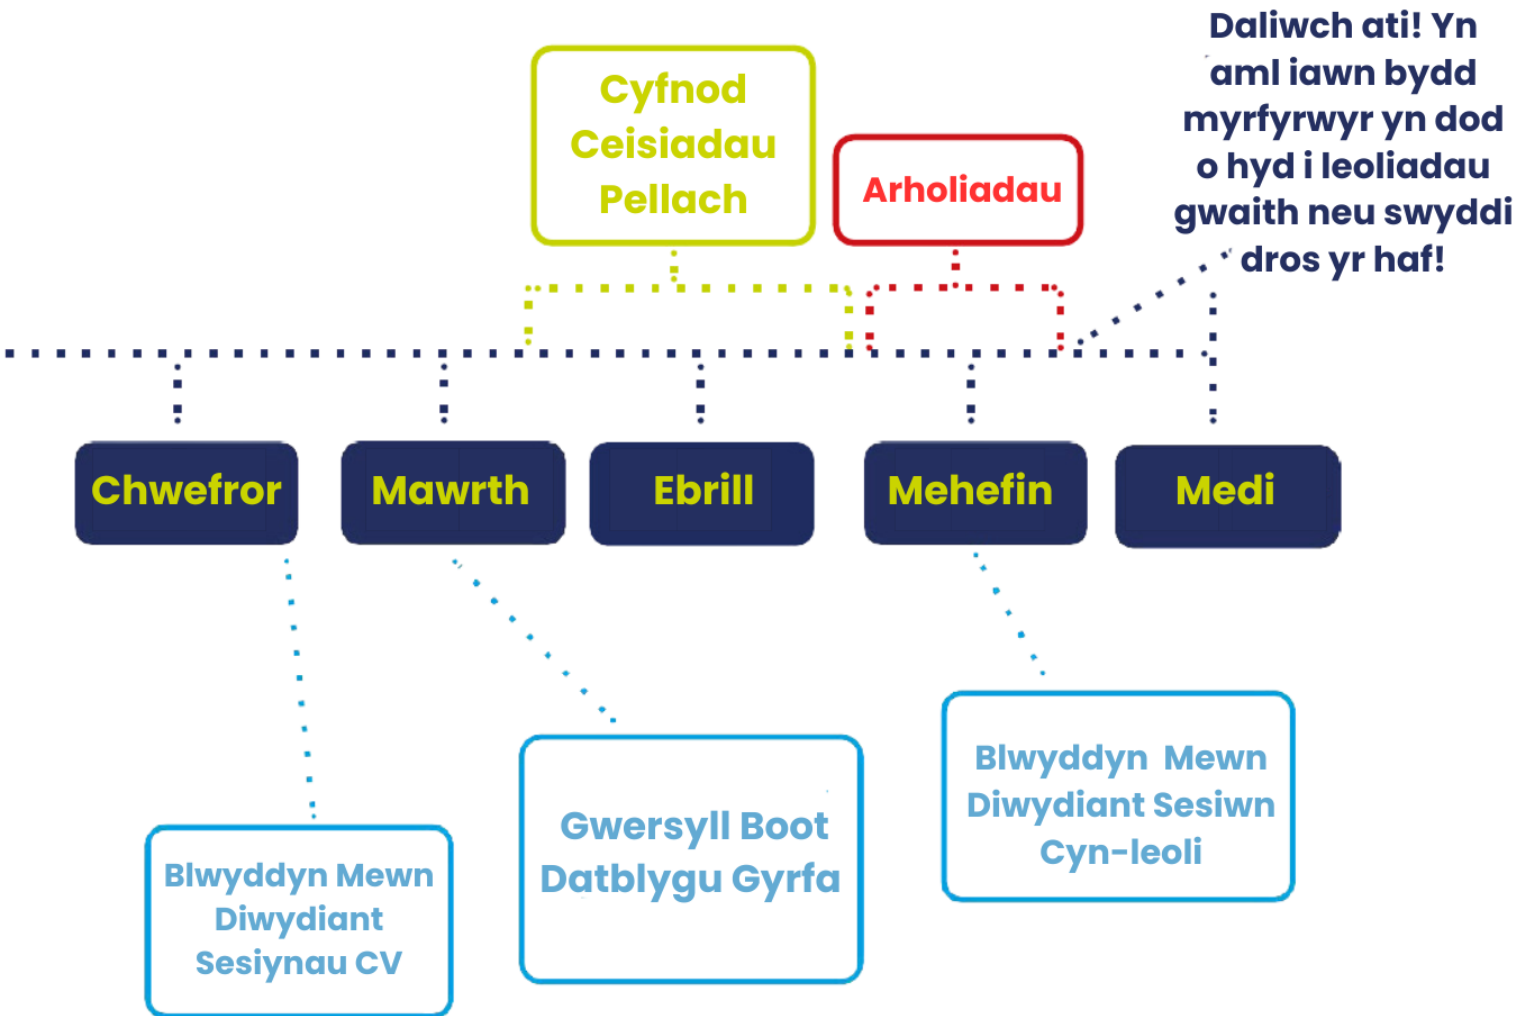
Cyfnod Ceisiadau Pellach

Arholiadau

Daliwch ati! Yn aml iawn bydd myrfyrwyr yn dod o hyd i leoliadau gwaith neu swyddi dros yr haf!

Chwefror

Mawrth

Ebrill

Mehefin

Medi

Blwyddyn Mewn Diwydiant Sesiynau CV

Gwersyll Boot Datblygu Gyrfa

Blwyddyn Mewn Diwydiant Sesiwn Cyn-leoli